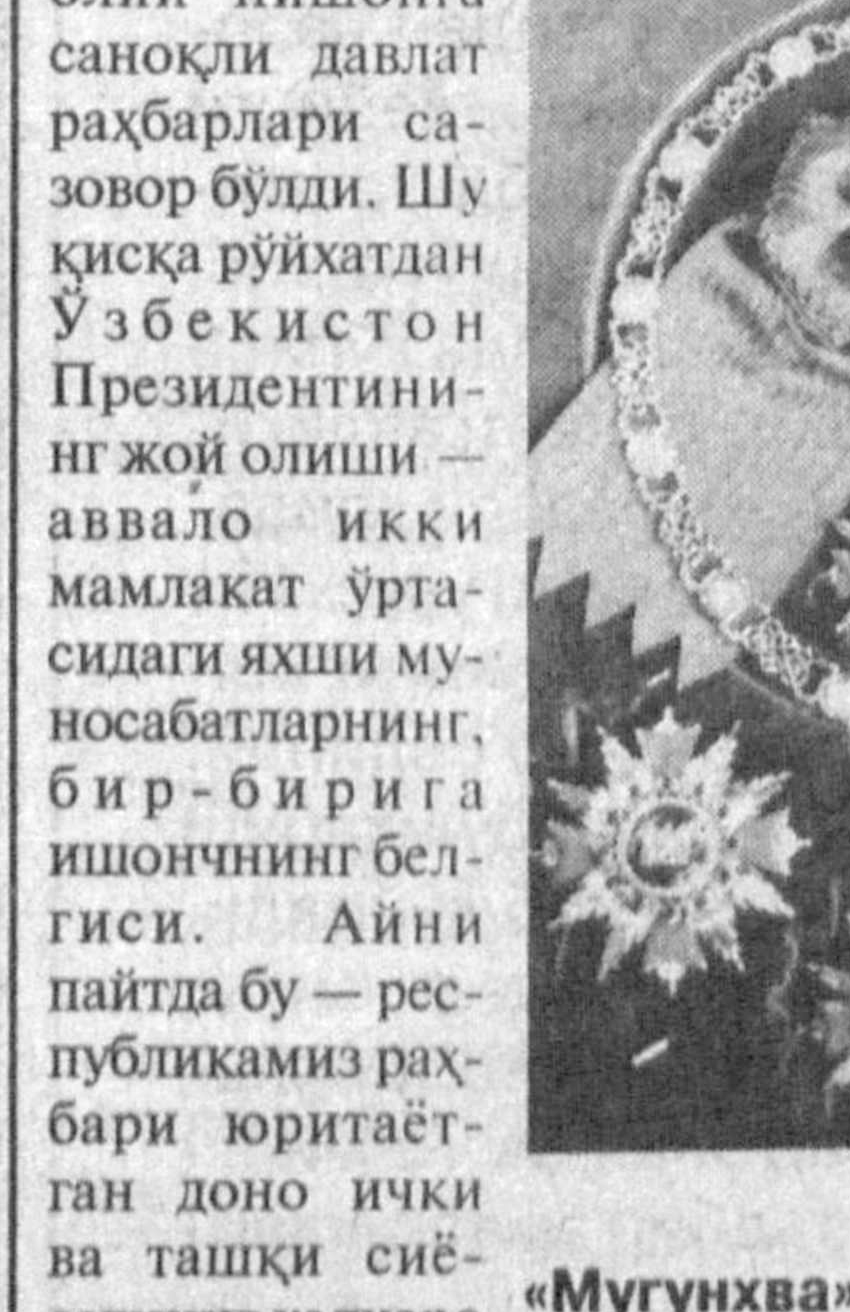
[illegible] санокли давлат раҳбарлари сазовор бўлди. Шу қисқа рўйхатдан Ўзбекистон Президентининг жой олиши — аввало икки мамлакат ўртасидаги яхши муносабатларнинг, бир-бирига ишончнинг белгиси. Айни пайтда бу — республикамиз раҳбари юритаётган доно ички ва ташқи сиё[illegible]

«Мугунхва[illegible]